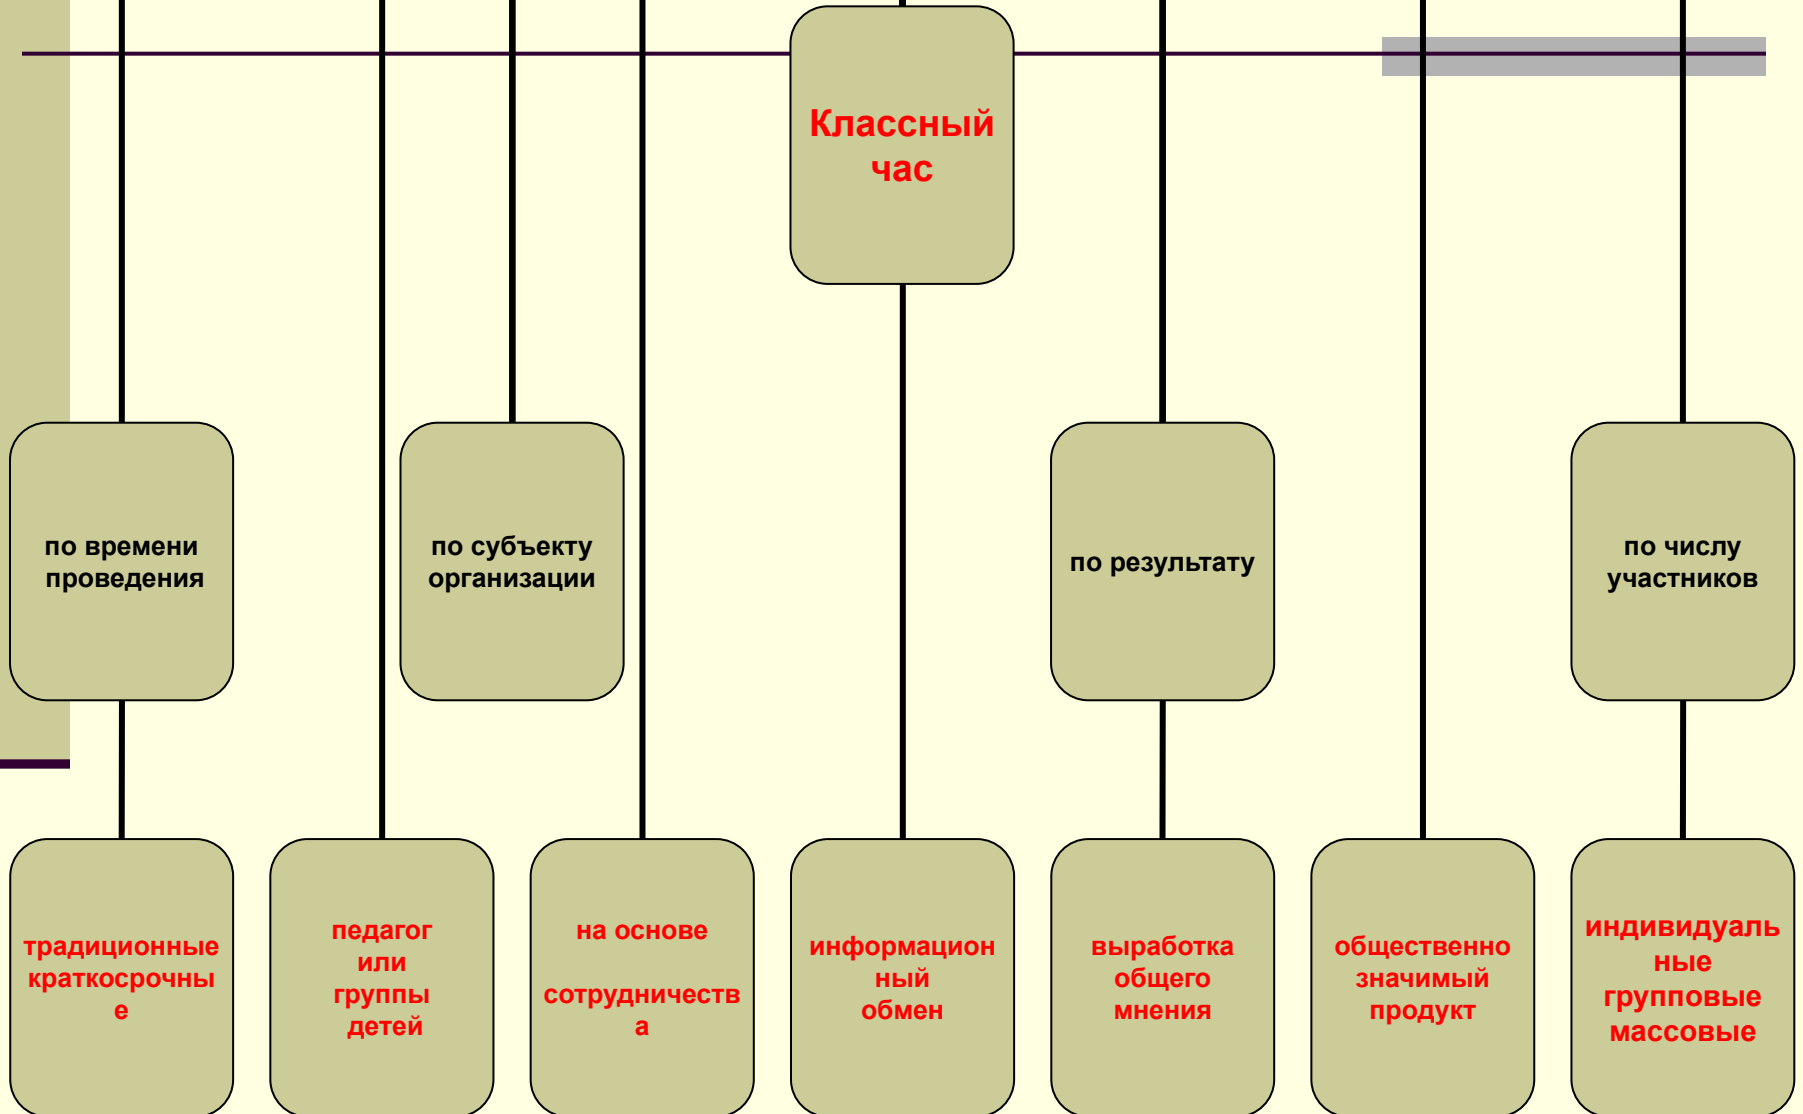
Классный час

по времени проведения

по субъекту организации

по результату

по числу участников

традиционные краткосрочные

педагог или группы детей

на основе сотрудничества

информационный обмен

выработка общего мнения

общественно значимый продукт

индивидуальные групповые массовые